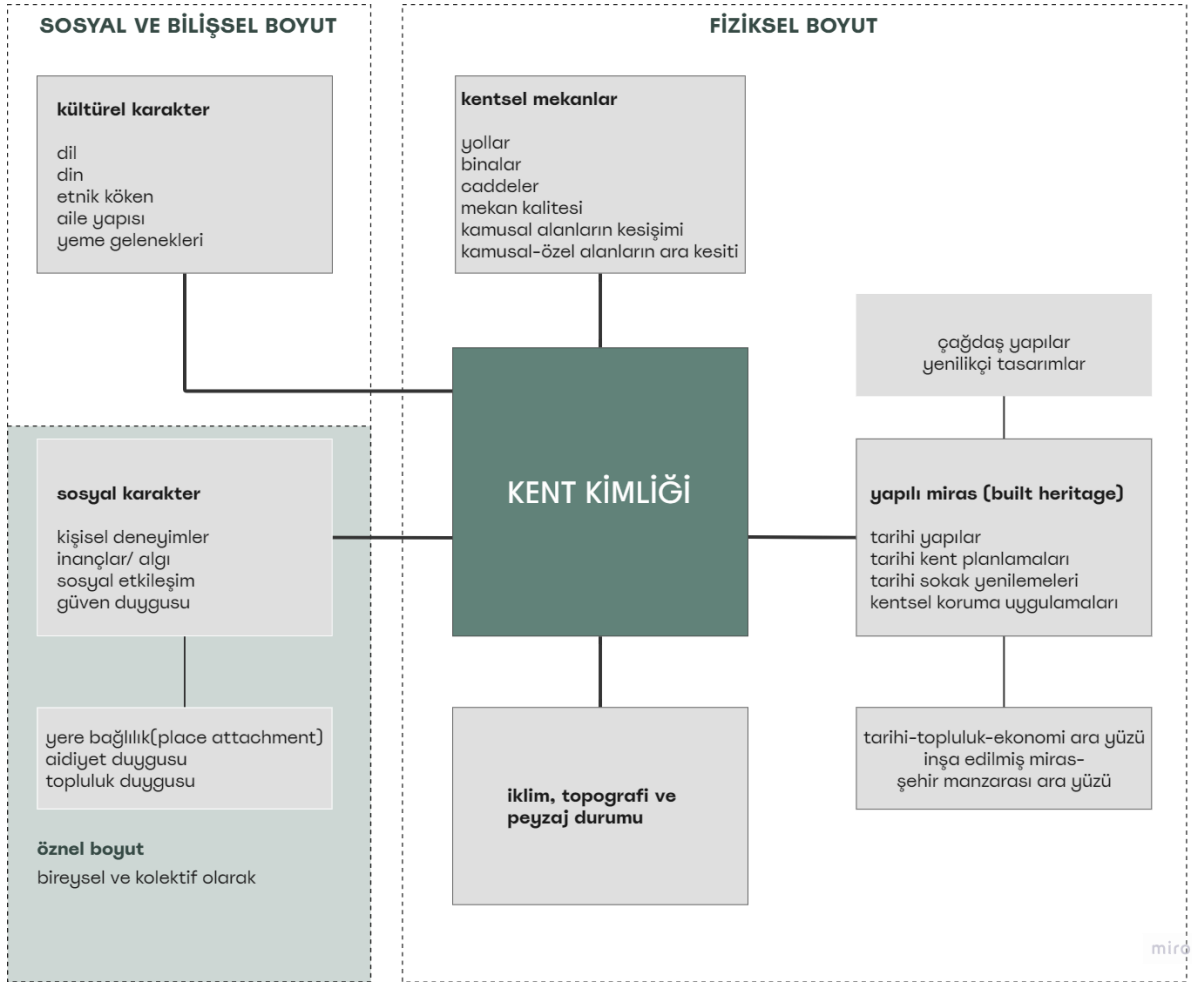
SOSYAL VE BİLİŞSEL BOYUT

FİZİKSEL BOYUT

kültürel karakter

dil
din
etnik köken
aile yapısı
yeme gelenekleri

kentsel mekanlar

yollar
binalar
caddeler
mekan kalitesi
kamusal alanların kesişimi
kamusal-özel alanların ara kesiti

çağdaş yapılar
yenilikçi tasarımlar

KENT KİMLİĞİ

sosyal karakter

kişisel deneyimler
inançlar/ algı
sosyal etkileşim
güven duygusu

yapılı miras (built heritage)

tarihi yapılar
tarihi kent planlamaları
tarihi sokak yenilemeleri
kentsel koruma uygulamaları

yere bağlılık(place attachment)
aidiyet duygusu
topluluk duygusu

iklim, topografi ve peyzaj durumu

tarihi-topluluk-ekonomi ara yüzü
inşa edilmiş miras-
şehir manzarası ara yüzü

öznel boyut
bireysel ve kolektif olarak

miro